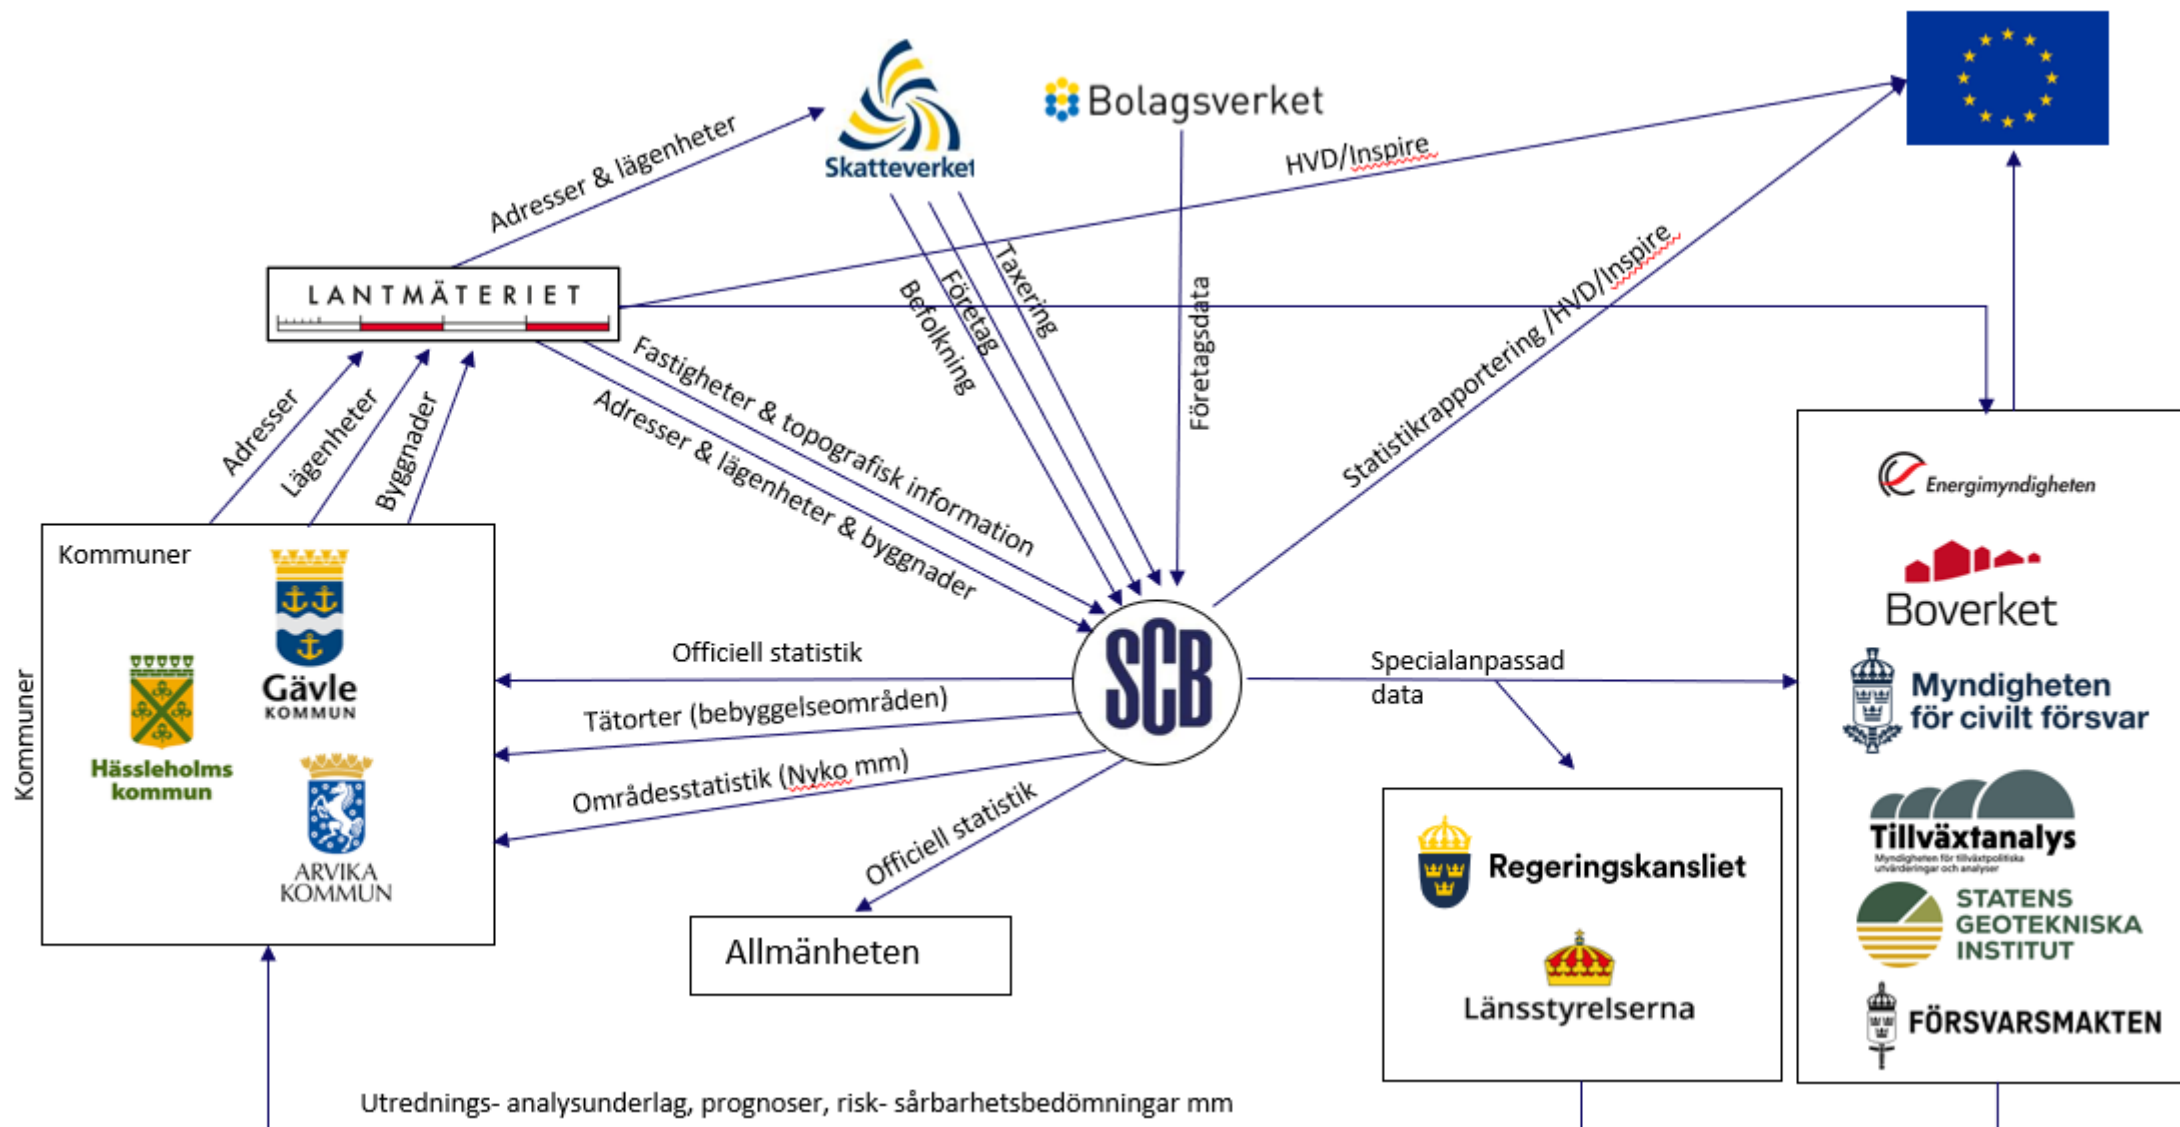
Skatteverket

Bolagsverket

Adresser & lägenheter

HVD/Inspire

LANTMÄTERIET

Befolkning

Företag

Taxering

Företagsdata

Statistikrapportering /HVD/Inspire

Fastigheter & topografisk information

Adresser & lägenheter & byggnader

Adresser

Lägenheter

Byggnader

Kommuner

Kommuner

Gävle KOMMUN

Hässleholms kommun

ARVIKA KOMMUN

SCB

Officiell statistik

Tätorter (bebyggelseområden)

Områdesstatistik (Nyko mm)

Officiell statistik

Allmänheten

Specialanpassad data

Energimyndigheten

Boverket

Myndigheten för civilt försvar

Tillväxtanalys

Myndigheten för tillväxtpolitiska utvärderingar och analyser

STATENS GEOTEKNISKA INSTITUT

FÖRSVARSMAKTEN

Regeringskansliet

Länsstyrelserna

Utrednings- analysunderlag, prognoser, risk- sårbarhetsbedömningar mm